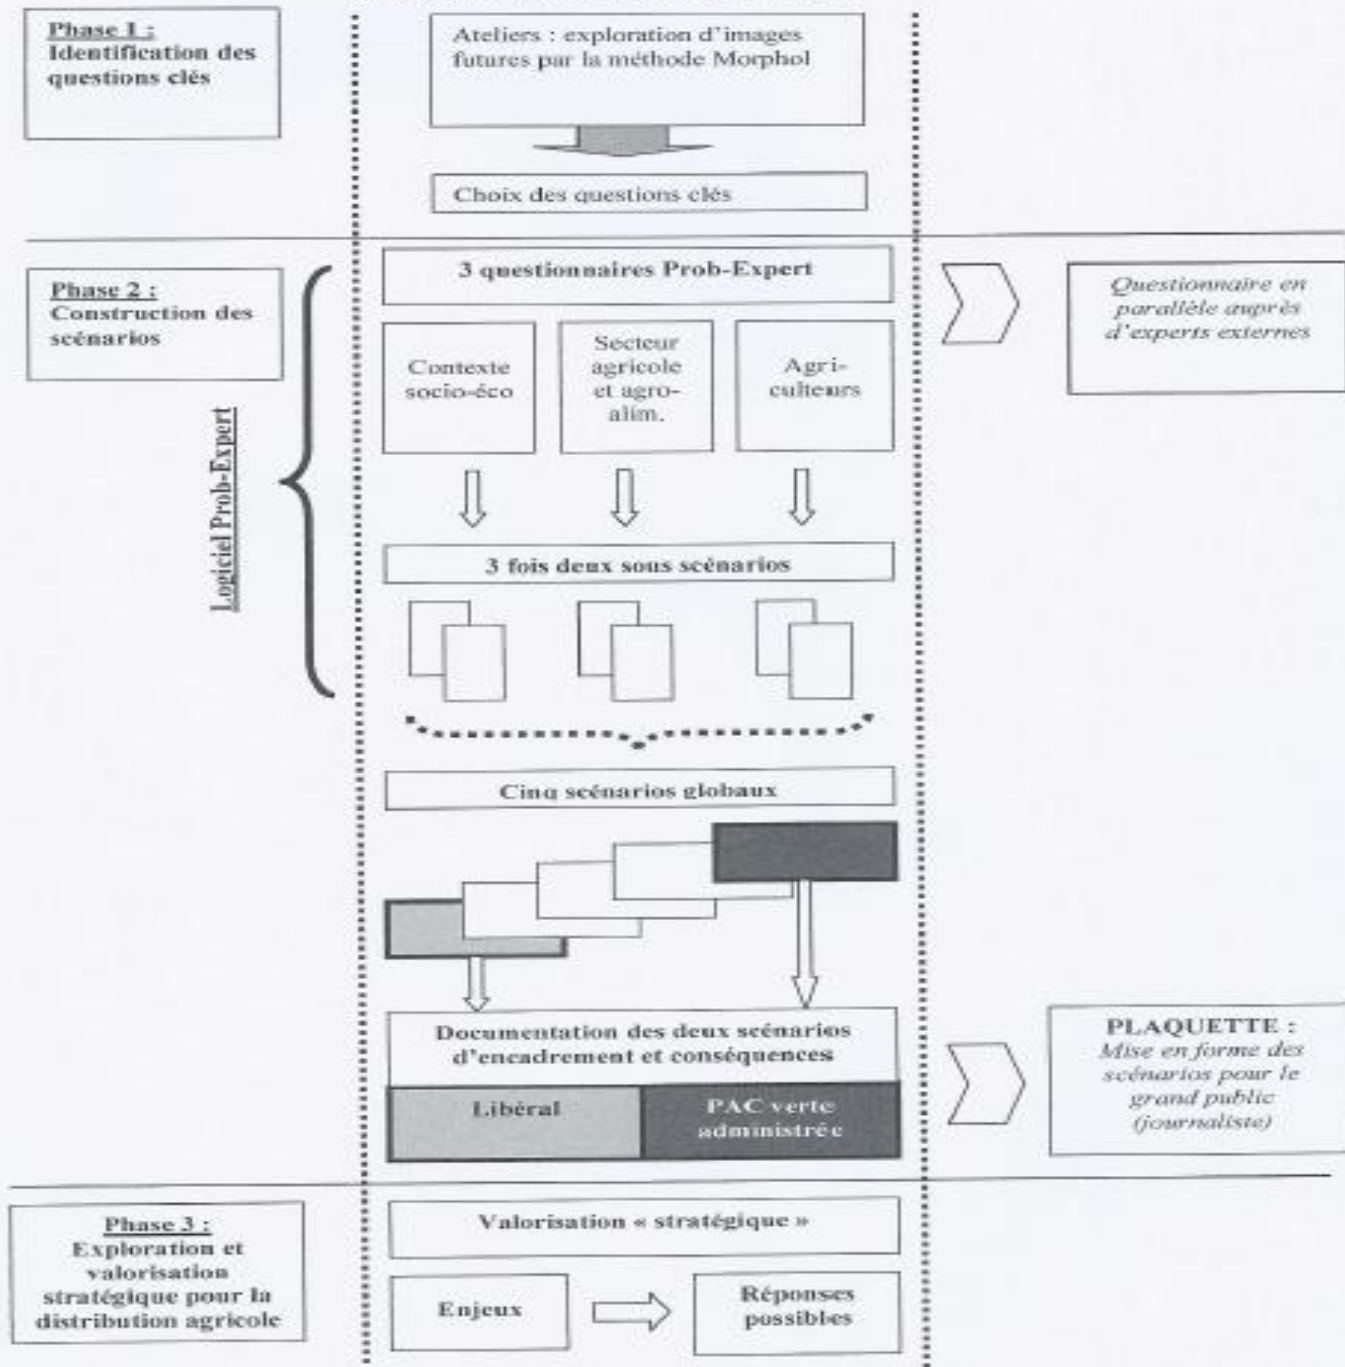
Phase 1 :
Identification des questions clés

Ateliers : exploration d'images futures par la méthode Morphol

Choix des questions clés

Phase 2 :
Construction des scénarios

Logiciel Prob-Expert

3 questionnaires Prob-Expert

Questionnaire en parallèle auprès d'experts externes

Contexte socio-éco

Secteur agricole et agro-alim.

Agri-culteurs

3 fois deux sous scénarios

Cinq scénarios globaux

Documentation des deux scénarios d'encadrement et conséquences

Libéral

PAC verte administrée

PLAQUETTE :
Mise en forme des scénarios pour le grand public (journaliste)

Phase 3 :
Exploration et valorisation stratégique pour la distribution agricole

Valorisation « stratégique »

Enjeux

Réponses possibles